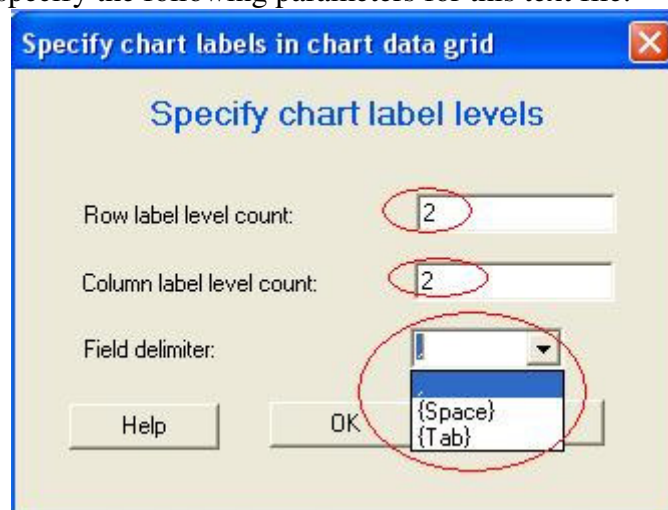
Specify the following parameters for this text file:

Specify chart labels in chart data grid

Specify chart label levels

Row label level count: 2

Column label level count: 2

Field delimiter: ,

,
{Space}
{Tab}

Help

OK